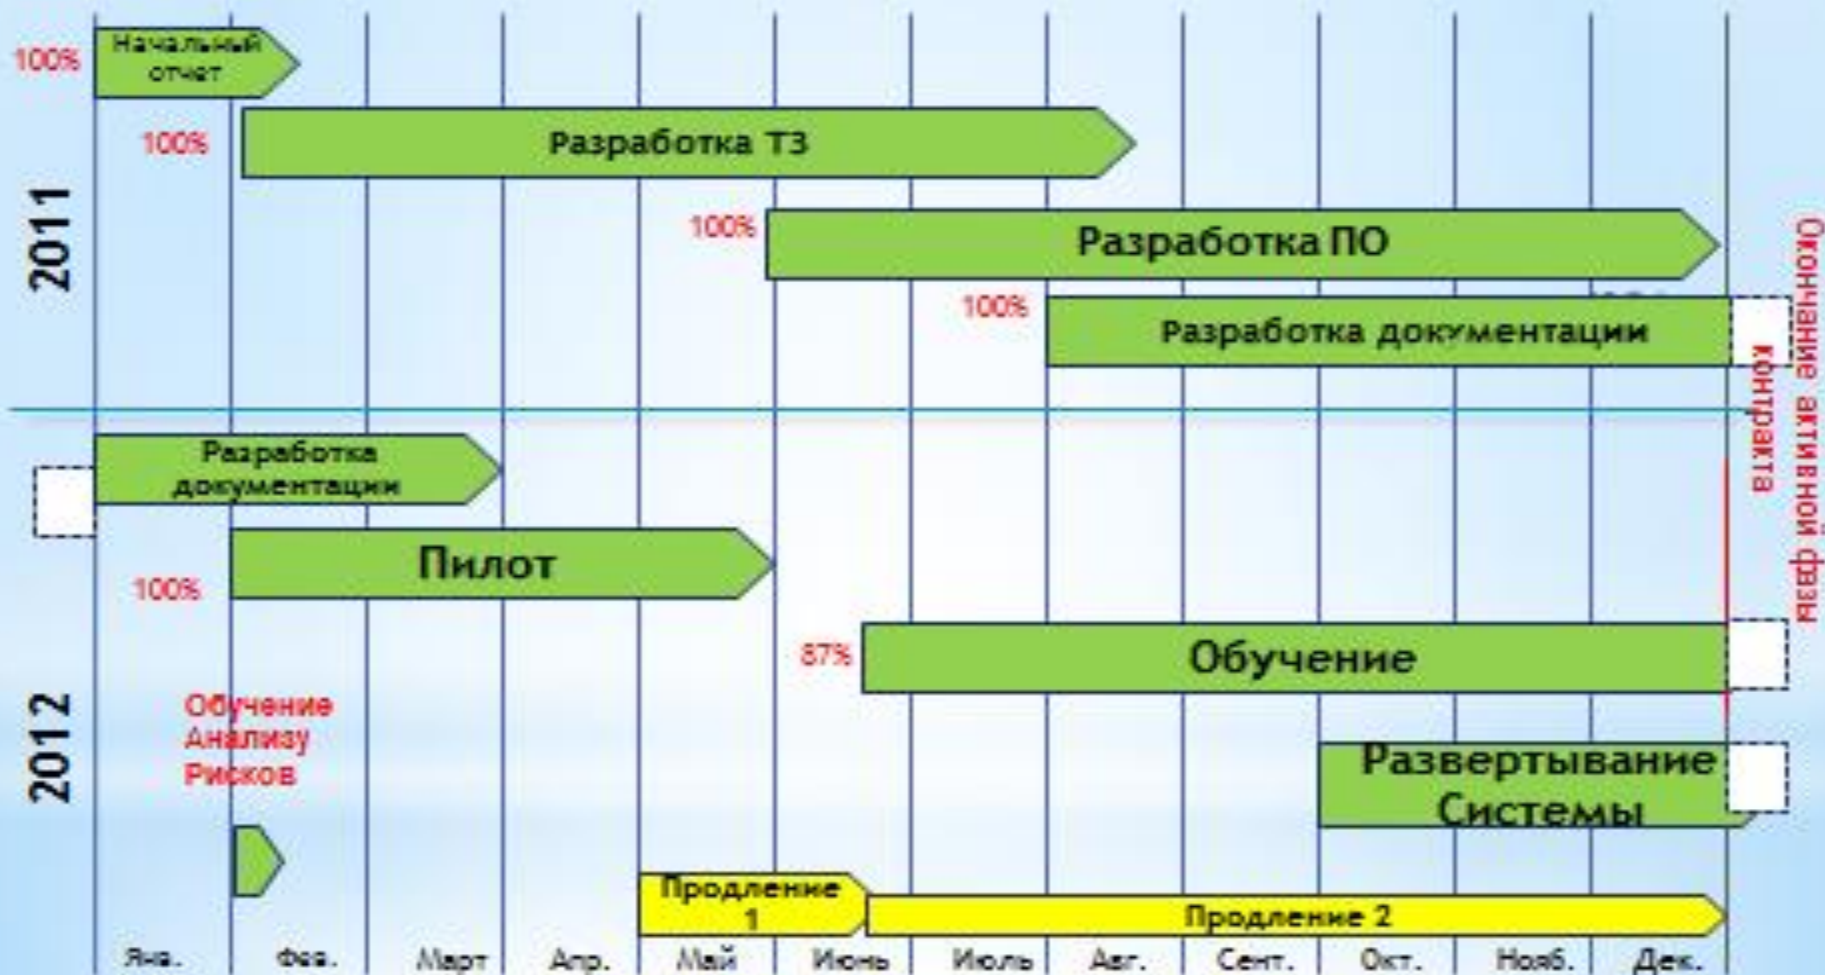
2011

100% Начальный отчет

100% Разработка ТЗ

100% Разработка ПО

100% Разработка документации

Окончание активной фазы контракта

2012

Разработка документации

100% Пилот

87% Обучение

Обучение Анализу Рисков

Развертывание Системы

Продление 1

Продление 2

Янв. Фев. Март Апр. Май Июнь Июль Авг. Сент. Окт. Нояб. Дек.